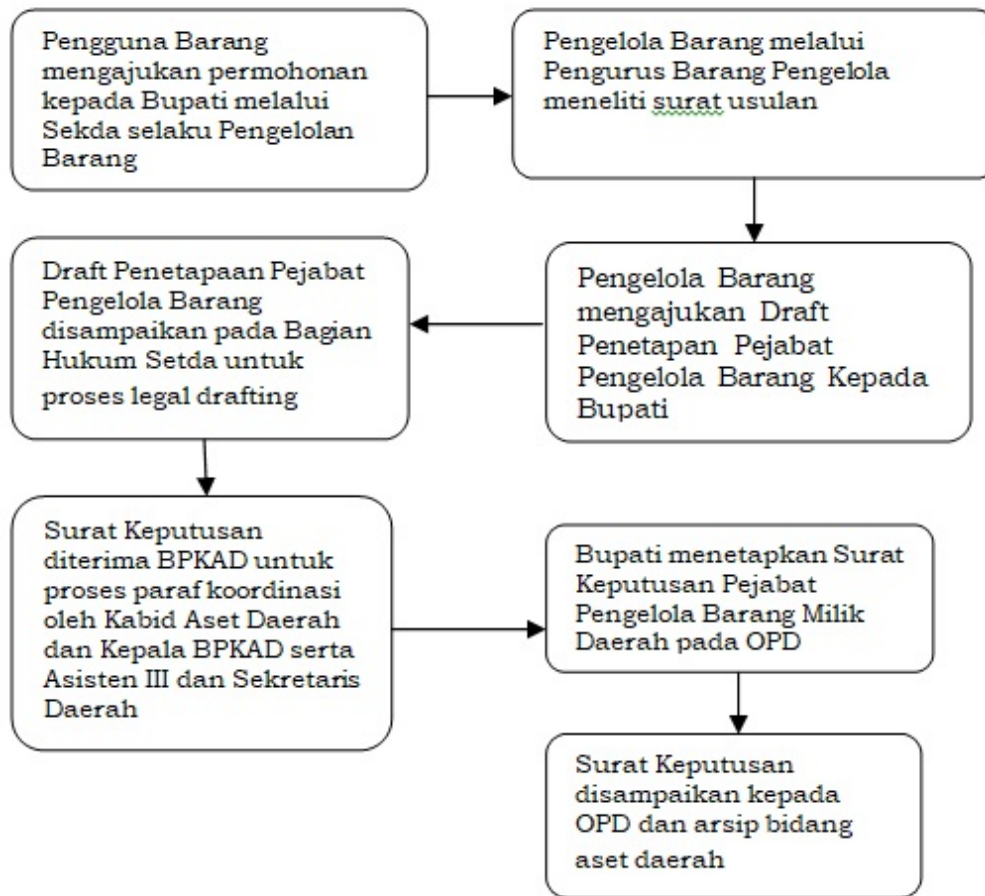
Pengguna Barang mengajukan permohonan kepada Bupati melalui Sekda selaku Pengelolan Barang

Pengelola Barang melalui Pengurus Barang Pengelola meneliti surat usulan

Pengelola Barang mengajukan Draft Penetapan Pejabat Pengelola Barang Kepada Bupati

Draft Penetapan Pejabat Pengelola Barang disampaikan pada Bagian Hukum Setda untuk proses legal drafting

Surat Keputusan diterima BPKAD untuk proses paraf koordinasi oleh Kabid Aset Daerah dan Kepala BPKAD serta Asisten III dan Sekretaris Daerah

Bupati menetapkan Surat Keputusan Pejabat Pengelola Barang Milik Daerah pada OPD

Surat Keputusan disampaikan kepada OPD dan arsip bidang aset daerah